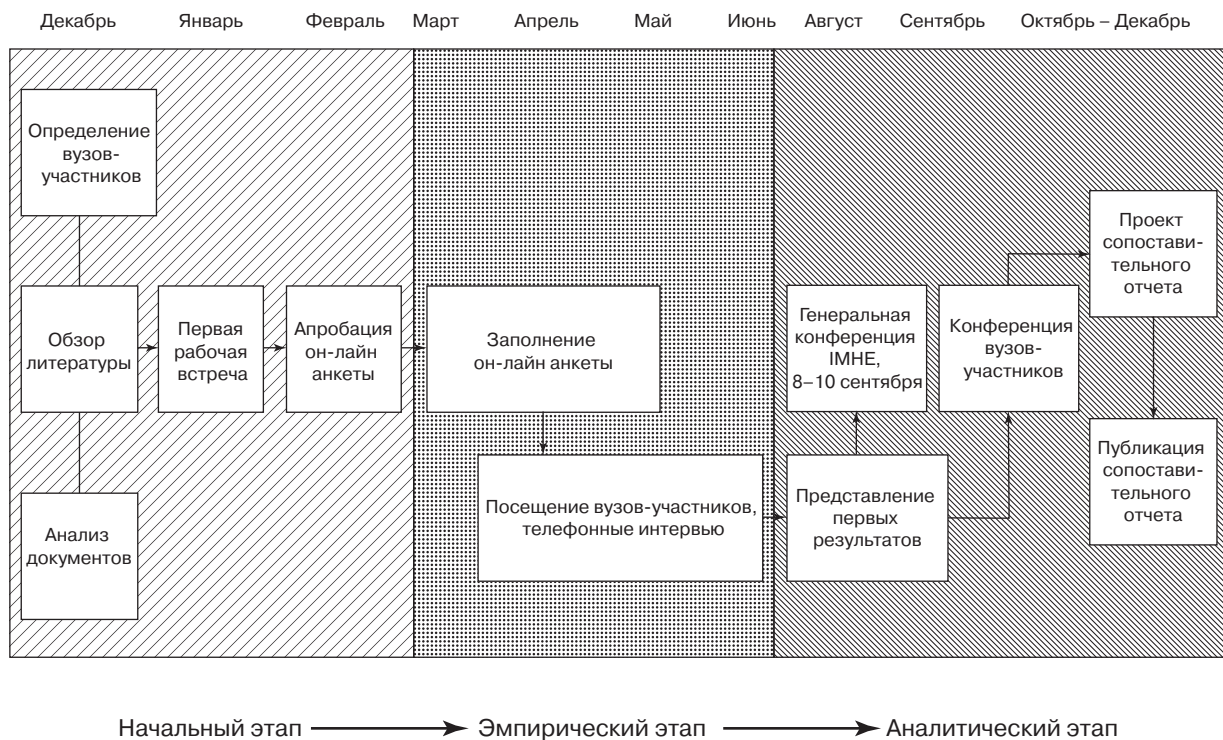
Декабрь Январь Февраль Март Апрель Май Июнь Август Сентябрь Октябрь – Декабрь

Определение вузов-участников

Обзор литературы

Анализ документов

Первая рабочая встреча

Апробация он-лайн анкеты

Заполнение он-лайн анкеты

Посещение вузов-участников, телефонные интервью

Представление первых результатов

Генеральная конференция IMHE, 8–10 сентября

Конференция вузов-участников

Проект сопоставительного отчета

Публикация сопоставительного отчета

Начальный этап → Эмпирический этап → Аналитический этап